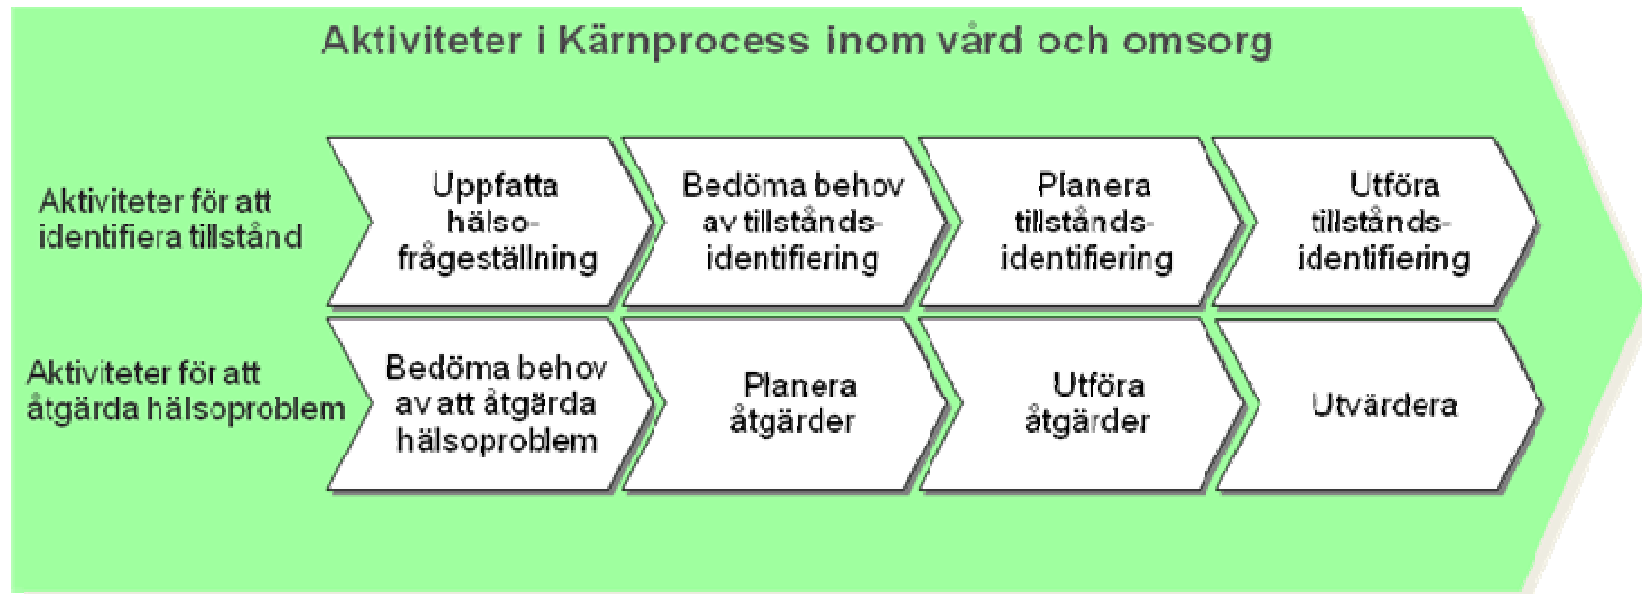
Aktiviteter i Kärnprocess inom vård och omsorg

Aktiviteter för att identifiera tillstånd

Uppfatta hälsofrågeställning

Bedöma behov av tillståndsidentifiering

Planera tillståndsidentifiering

Utföra tillståndsidentifiering

Aktiviteter för att åtgärda hälsoproblem

Bedöma behov av att åtgärda hälsoproblem

Planera åtgärder

Utföra åtgärder

Utvärdera